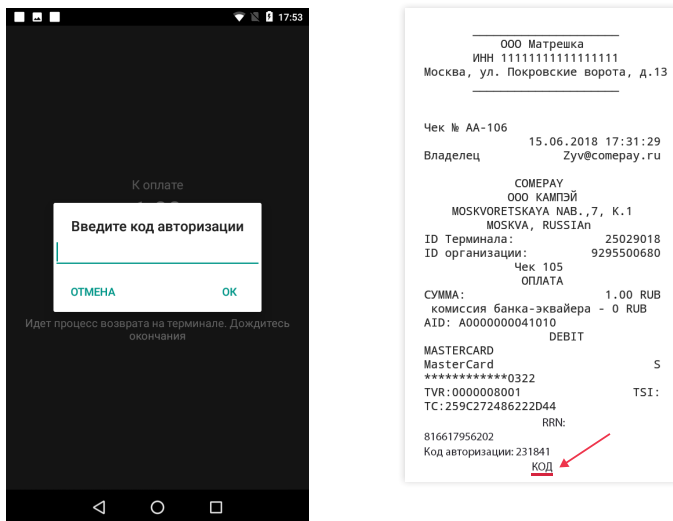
17:53

К оплате

Введите код авторизации

ОТМЕНА

ОК

Идет процесс возврата на терминале. Дождитесь окончания

ООО Матрешка
ИНН 11111111111111
Москва, ул. Покровские ворота, д.13

Чек № АА-106
15.06.2018 17:31:29
Владелец Zyv@comepay.ru

COMEPAY
ООО КАМПЭЙ
MOSKVORETSKAYA NAB.,7, K.1
MOSKVA, RUSSIAn
ID Терминала: 25029018
ID организации: 9295500680
Чек 105
ОПЛАТА
СУММА: 1.00 RUB
комиссия банка-эквайера - 0 RUB
AID: A0000000041010
DEBIT
MASTERCARD
MasterCard S
************0322
TVR:0000008001 TSI:
TC:259C272486222D44
RRN:
816617956202
Код авторизации: 231841
КОД